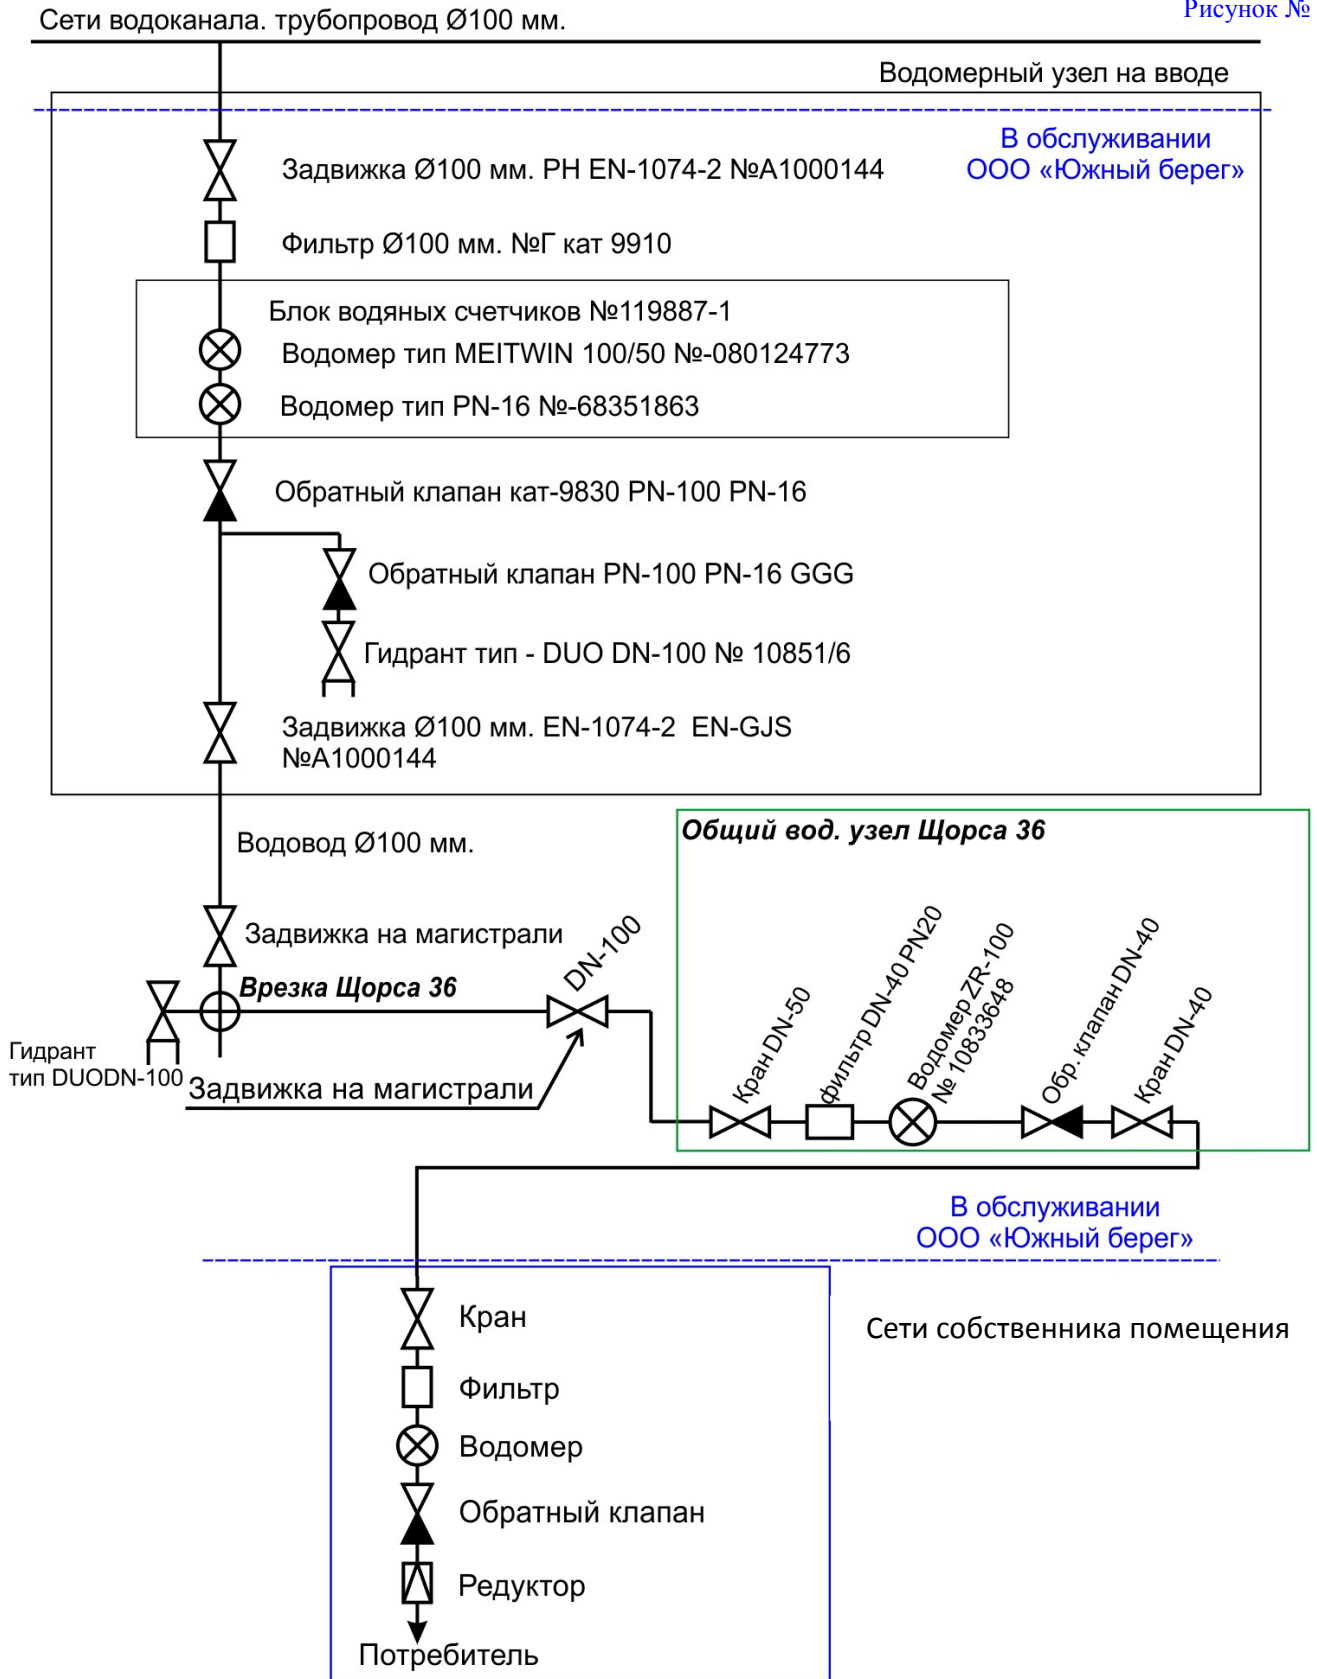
Рисунок №

Сети водоканала. трубопровод Ø100 мм.

Водомерный узел на вводе

В обслуживании
ООО «Южный берег»

Задвижка Ø100 мм. PH EN-1074-2 №A1000144

Фильтр Ø100 мм. №Г кат 9910

Блок водяных счетчиков №119887-1

Водомер тип MEITWIN 100/50 №-080124773

Водомер тип PN-16 №-68351863

Обратный клапан кат-9830 PN-100 PN-16

Обратный клапан PN-100 PN-16 GGG

Гидрант тип - DUO DN-100 № 10851/6

Задвижка Ø100 мм. EN-1074-2 EN-GJS №A1000144

Водовод Ø100 мм.

Общий вод. узел Щорса 36

Задвижка на магистрали

Врезка Щорса 36

DN-100

Гидрант тип DUODN-100

Задвижка на магистрали

Кран DN-50

фильтр DN-40 PN20

Водомер ZR-100 № 10833648

Обр. клапан DN-40

Кран DN-40

В обслуживании
ООО «Южный берег»

Кран

Сети собственника помещения

Фильтр

Водомер

Обратный клапан

Редуктор

Потребитель